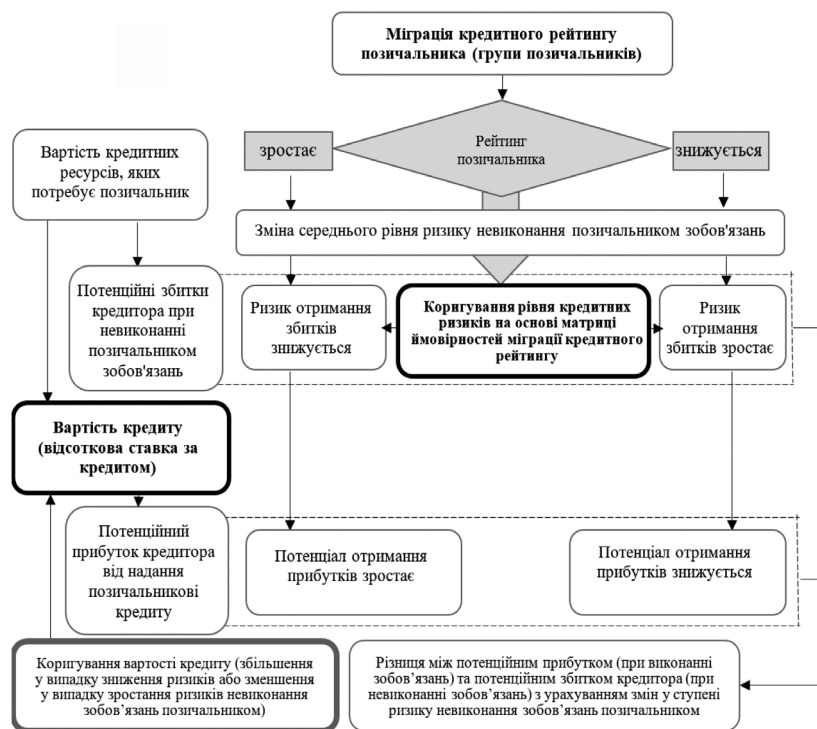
Міграція кредитного рейтингу позичальника (групи позичальників)

Рейтинг позичальника

зростає

знижується

Вартість кредитних ресурсів, яких потребує позичальник

Зміна середнього рівня ризику невиконання позичальником зобов'язань

Потенційні збитки кредитора при невиконанні позичальником зобов'язань

Ризик отримання збитків знижується

Коригування рівня кредитних ризиків на основі матриці ймовірностей міграції кредитного рейтингу

Ризик отримання збитків зростає

Вартість кредиту (відсоткова ставка за кредитом)

Потенційний прибуток кредитора від надання позичальникові кредиту

Потенціал отримання прибутків зростає

Потенціал отримання прибутків знижується

Коригування вартості кредиту (збільшення у випадку зниження ризиків або зменшення у випадку зростання ризиків невиконання зобов'язань позичальником)

Різниця між потенційним прибутком (при виконанні зобов'язань) та потенційним збитком кредитора (при невиконанні зобов'язань) з урахуванням змін у ступені ризику невиконання зобов'язань позичальником